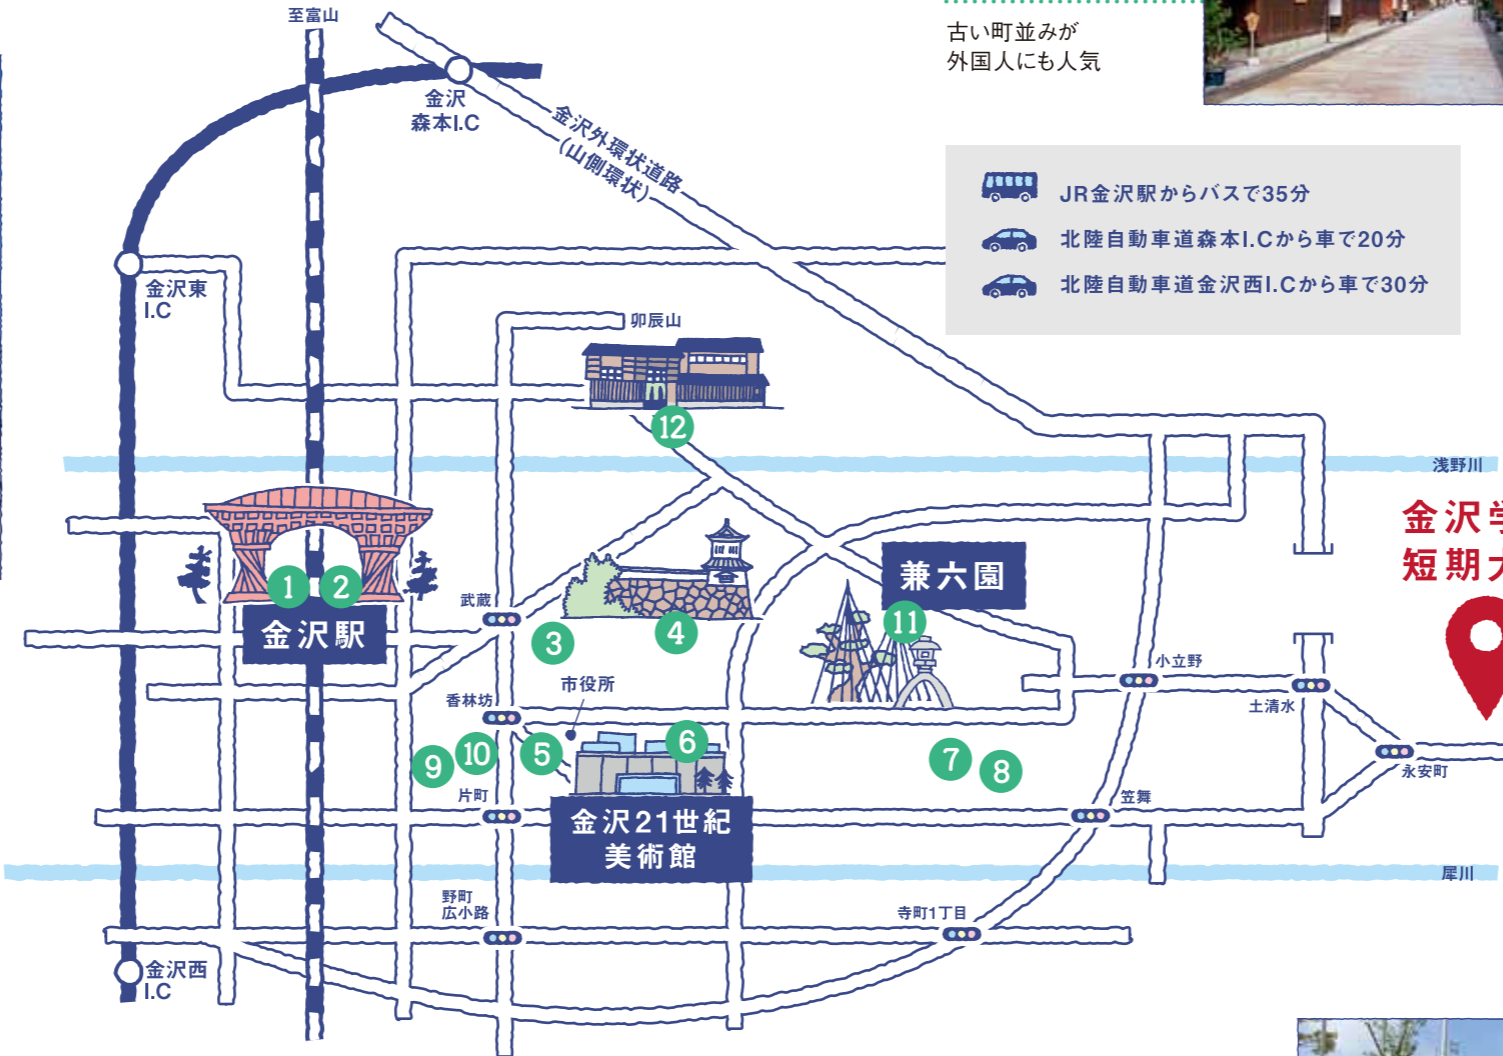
古い町並みが
外国人にも人気

JR金沢駅からバスで35分
北陸自動車道森本I.Cから車で20分
北陸自動車道金沢西I.Cから車で30分

至富山
金沢
森本I.C
金沢外環状道路
(山側環状)
金沢東
I.C
卯辰山
12
浅野川
金沢学
短期大
1
2
金沢駅
武蔵
3
4
兼六園
11
小立野
土清水
市役所
香林坊
5
6
9
10
7
8
永安町
片町
笠舞
金沢21世紀
美術館
犀川
野町
広小路
寺町1丁目
金沢西
I.C